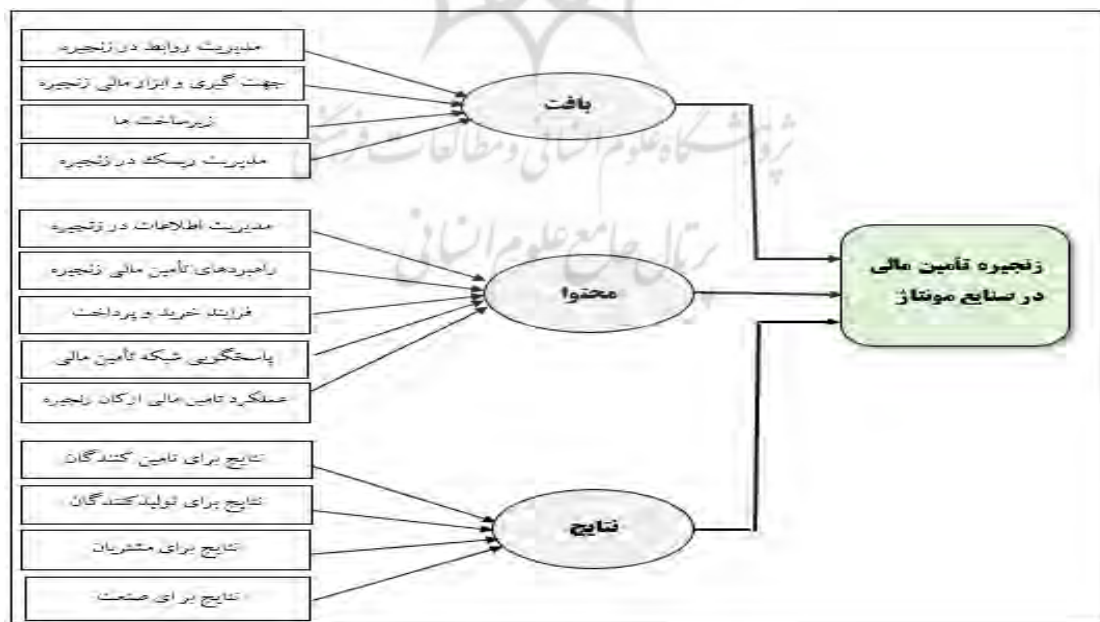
مدیریت روابط در زنجیره
جهت گیری و ابزار مالی زنجیره
زیرساخت ها
مدیریت ریسک در زنجیره
بافت

مدیریت اطلاعات در زنجیره
راهبردهای تأمین مالی زنجیره
فرایند خرید و پرداخت
پاسخگویی شبکه تأمین مالی
عملکرد تامین مالی ارکان زنجیره
محتوا

نتایج برای تامین کنندگان
نتایج برای تولیدکنندگان
نتایج برای مشتریان
نتایج برای صنعت
نتایج

زنجیره تأمین مالی در صنایع مونتاژ

پژوهشگاه علوم انسانی و مطالعات فرهنگی
پرتال جامع علوم انسانی